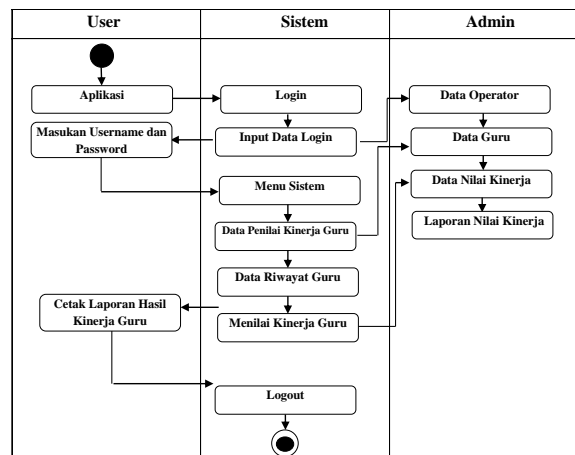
| User | Sistem | Admin |
|---|---|---|

Aplikasi

Login

Data Operator

Masukan Username dan Password

Input Data Login

Data Guru

Menu Sistem

Data Nilai Kinerja

Laporan Nilai Kinerja

Data Penilai Kinerja Guru

Data Riwayat Guru

Cetak Laporan Hasil Kinerja Guru

Menilai Kinerja Guru

Logout